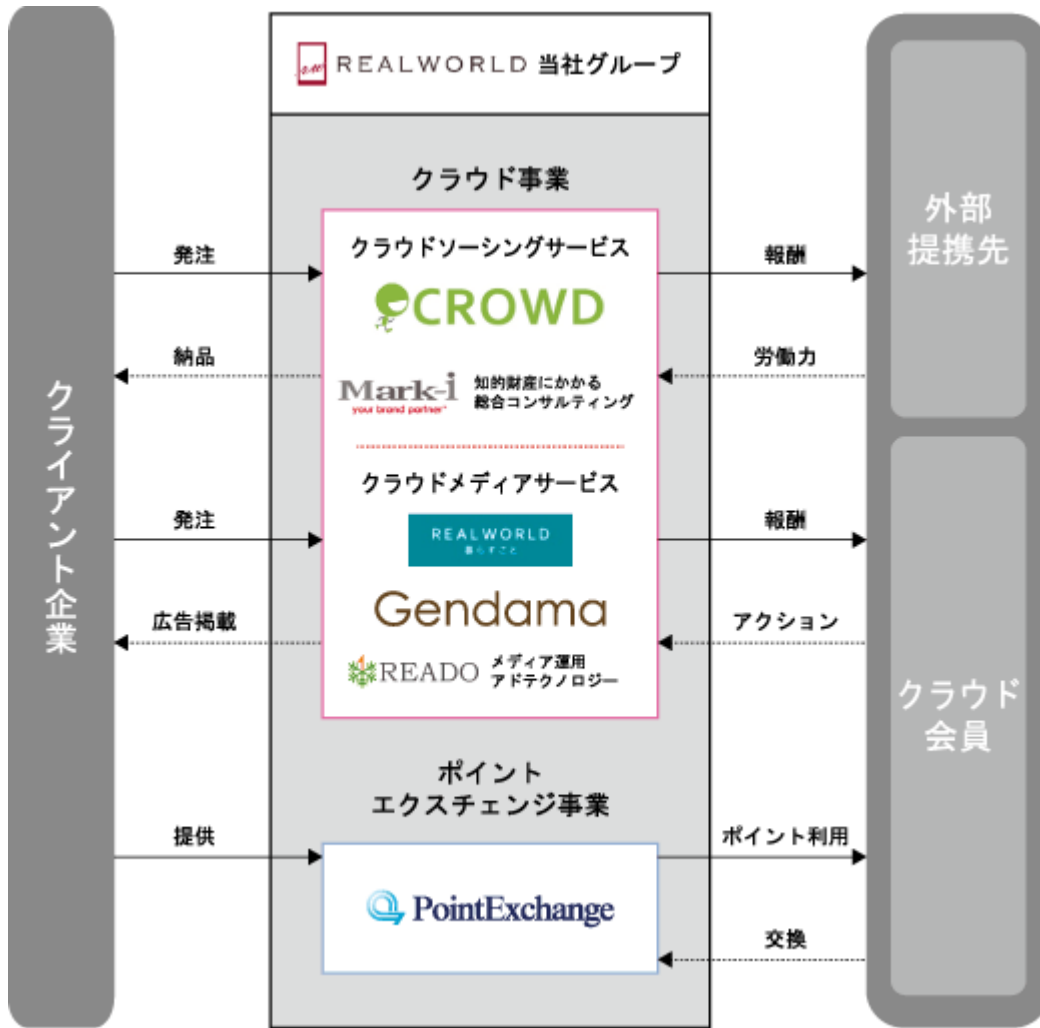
REALWORLD 当社グループ

クライアント企業

クラウド事業

発注

クラウドソーシングサービス

CROWD

報酬

納品

Mark-i your brand partner

知的財産にかかる総合コンサルティング

労働力

クラウドメディアサービス

発注

REALWORLD 暮らすこと

報酬

Gendama

広告掲載

アクション

READO

メディア運用アドテクノロジー

ポイントエクスチェンジ事業

提供

PointExchange

ポイント利用

交換

外部提携先

クラウド会員